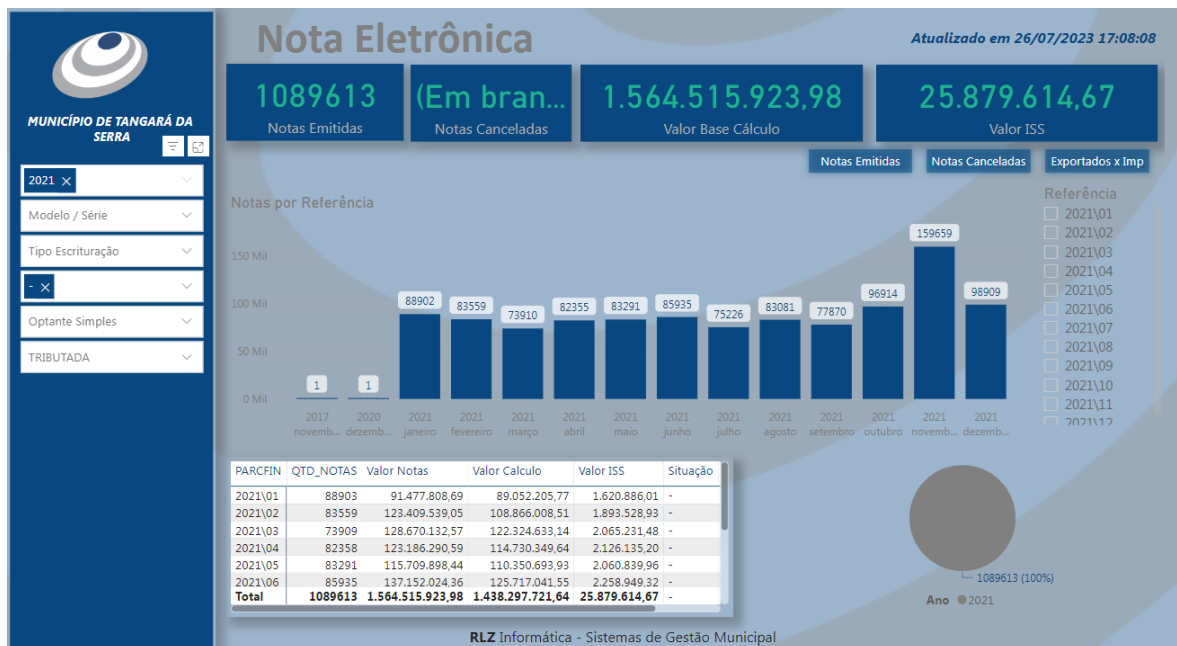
MUNICÍPIO DE TANGARÁ DA SERRA

2021

Modelo / Série

Tipo Escrituração

-

Optante Simples

TRIBUTADA

Nota Eletrônica

Atualizado em 26/07/2023 17:08:08

1089613
Notas Emitidas

(Em bran...
Notas Canceladas

1.564.515.923,98
Valor Base Cálculo

25.879.614,67
Valor ISS

Notas Emitidas | Notas Canceladas | Exportados x Imp

Notas por Referência

150 Mil
100 Mil
50 Mil
0 Mil

1 | 1 | 88902 | 83559 | 73910 | 82355 | 83291 | 85935 | 75226 | 83081 | 77870 | 96914 | 159659 | 98909

2017 novemb... | 2020 dezemb... | 2021 janeiro | 2021 fevereiro | 2021 março | 2021 abril | 2021 maio | 2021 junho | 2021 julho | 2021 agosto | 2021 setembro | 2021 outubro | 2021 novemb... | 2021 dezemb...

Referência
2021\01
2021\02
2021\03
2021\04
2021\05
2021\06
2021\07
2021\08
2021\09
2021\10
2021\11
2021\12

| PARCFIN | QTD_NOTAS | Valor Notas | Valor Calculo | Valor ISS | Situação |
|---|---|---|---|---|---|
| 2021\01 | 88903 | 91.477.808,69 | 89.052.205,77 | 1.620.886,01 | - |
| 2021\02 | 83559 | 123.409.539,05 | 108.866.008,51 | 1.893.528,93 | - |
| 2021\03 | 73909 | 128.670.132,57 | 122.324.633,14 | 2.065.231,48 | - |
| 2021\04 | 82358 | 123.186.290,59 | 114.730.349,64 | 2.126.135,20 | - |
| 2021\05 | 83291 | 115.709.898,44 | 110.350.693,93 | 2.060.839,96 | - |
| 2021\06 | 85935 | 137.152.024,36 | 125.717.041,55 | 2.258.949,32 | - |
| Total | 1089613 | 1.564.515.923,98 | 1.438.297.721,64 | 25.879.614,67 | - |

1089613 (100%)

Ano ● 2021

RLZ Informática - Sistemas de Gestão Municipal